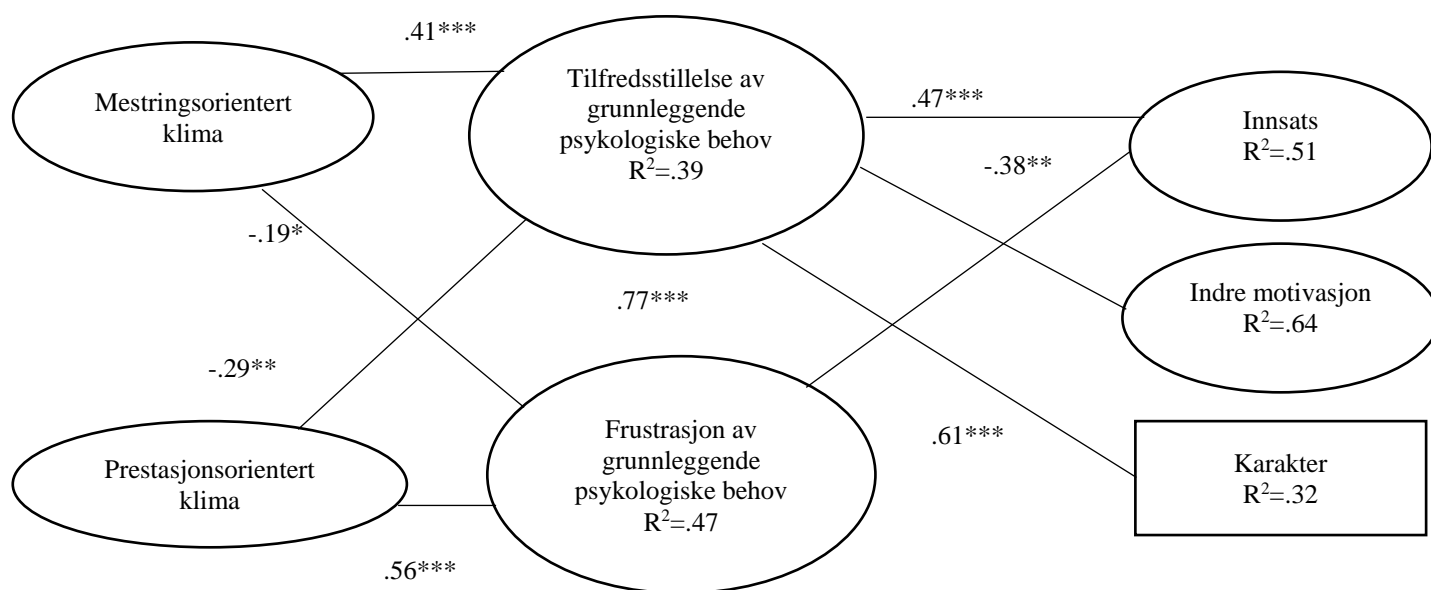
.41***

Mestringsorientert klima

Tilfredsstillelse av grunnleggende psykologiske behov $R^2$=.39

.47***

Innsats $R^2$=.51

-.38**

-.19*

.77***

Indre motivasjon $R^2$=.64

-.29**

Prestasjonsorientert klima

Frustrasjon av grunnleggende psykologiske behov $R^2$=.47

.61***

Karakter $R^2$=.32

.56***